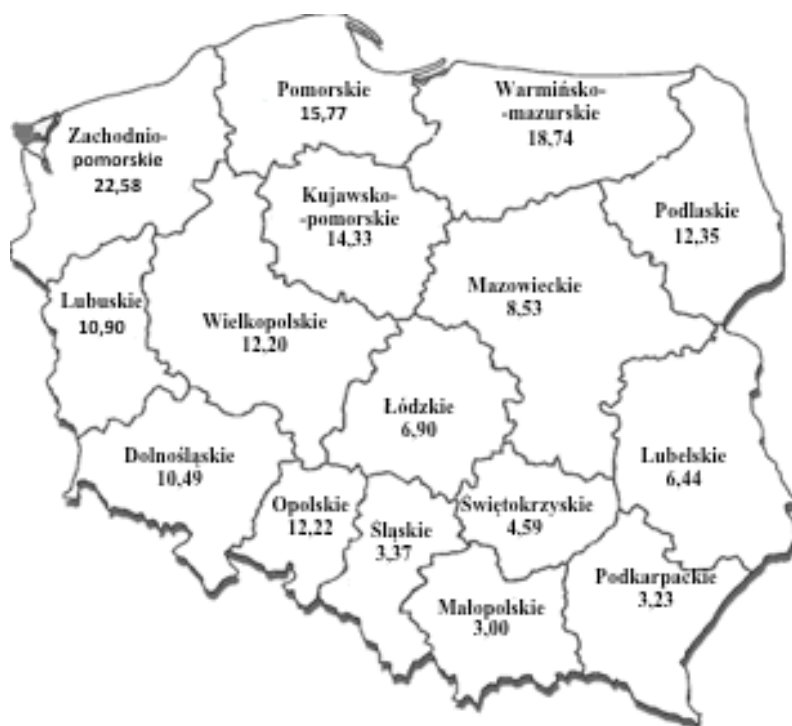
Pomorskie
15,77

Warmińsko-
-mazurskie
18,74

Zachodnio-
pomorskie
22,58

Kujawsko-
-pomorskie
14,33

Podlaskie
12,35

Mazowieckie
8,53

Lubuskie
10,90

Wielkopolskie
12,20

Łódzkie
6,90

Lubelskie
6,44

Dolnośląskie
10,49

Opolskie
12,22

Śląskie
3,37

Świętokrzyskie
4,59

Podkarpackie
3,23

Małopolskie
3,00